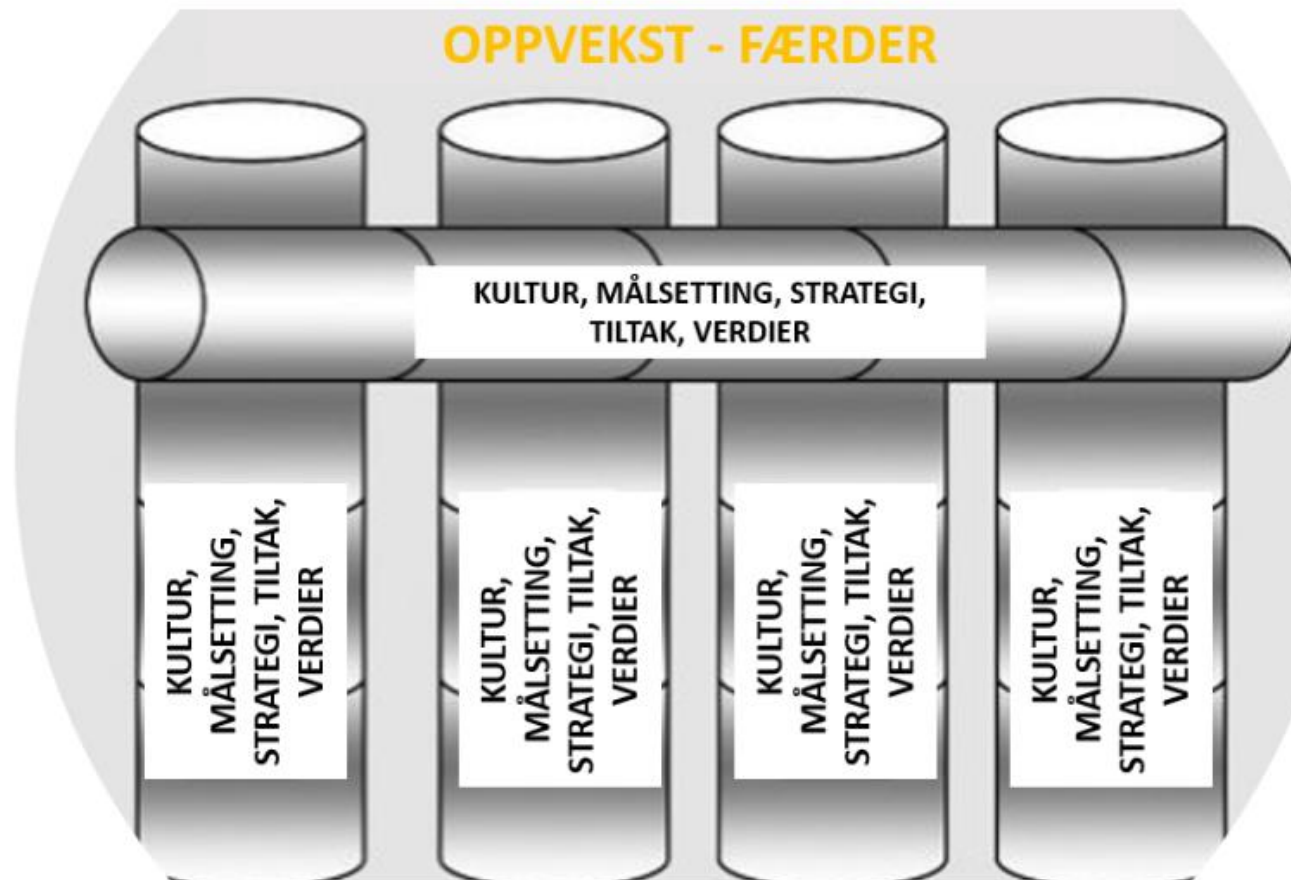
OPPVEKST - FÆRDER

KULTUR, MÅLSETTING, STRATEGI, TILTAK, VERDIER

KULTUR, MÅLSETTING, STRATEGI, TILTAK, VERDIER

KULTUR, MÅLSETTING, STRATEGI, TILTAK, VERDIER

KULTUR, MÅLSETTING, STRATEGI, TILTAK, VERDIER

KULTUR, MÅLSETTING, STRATEGI, TILTAK, VERDIER